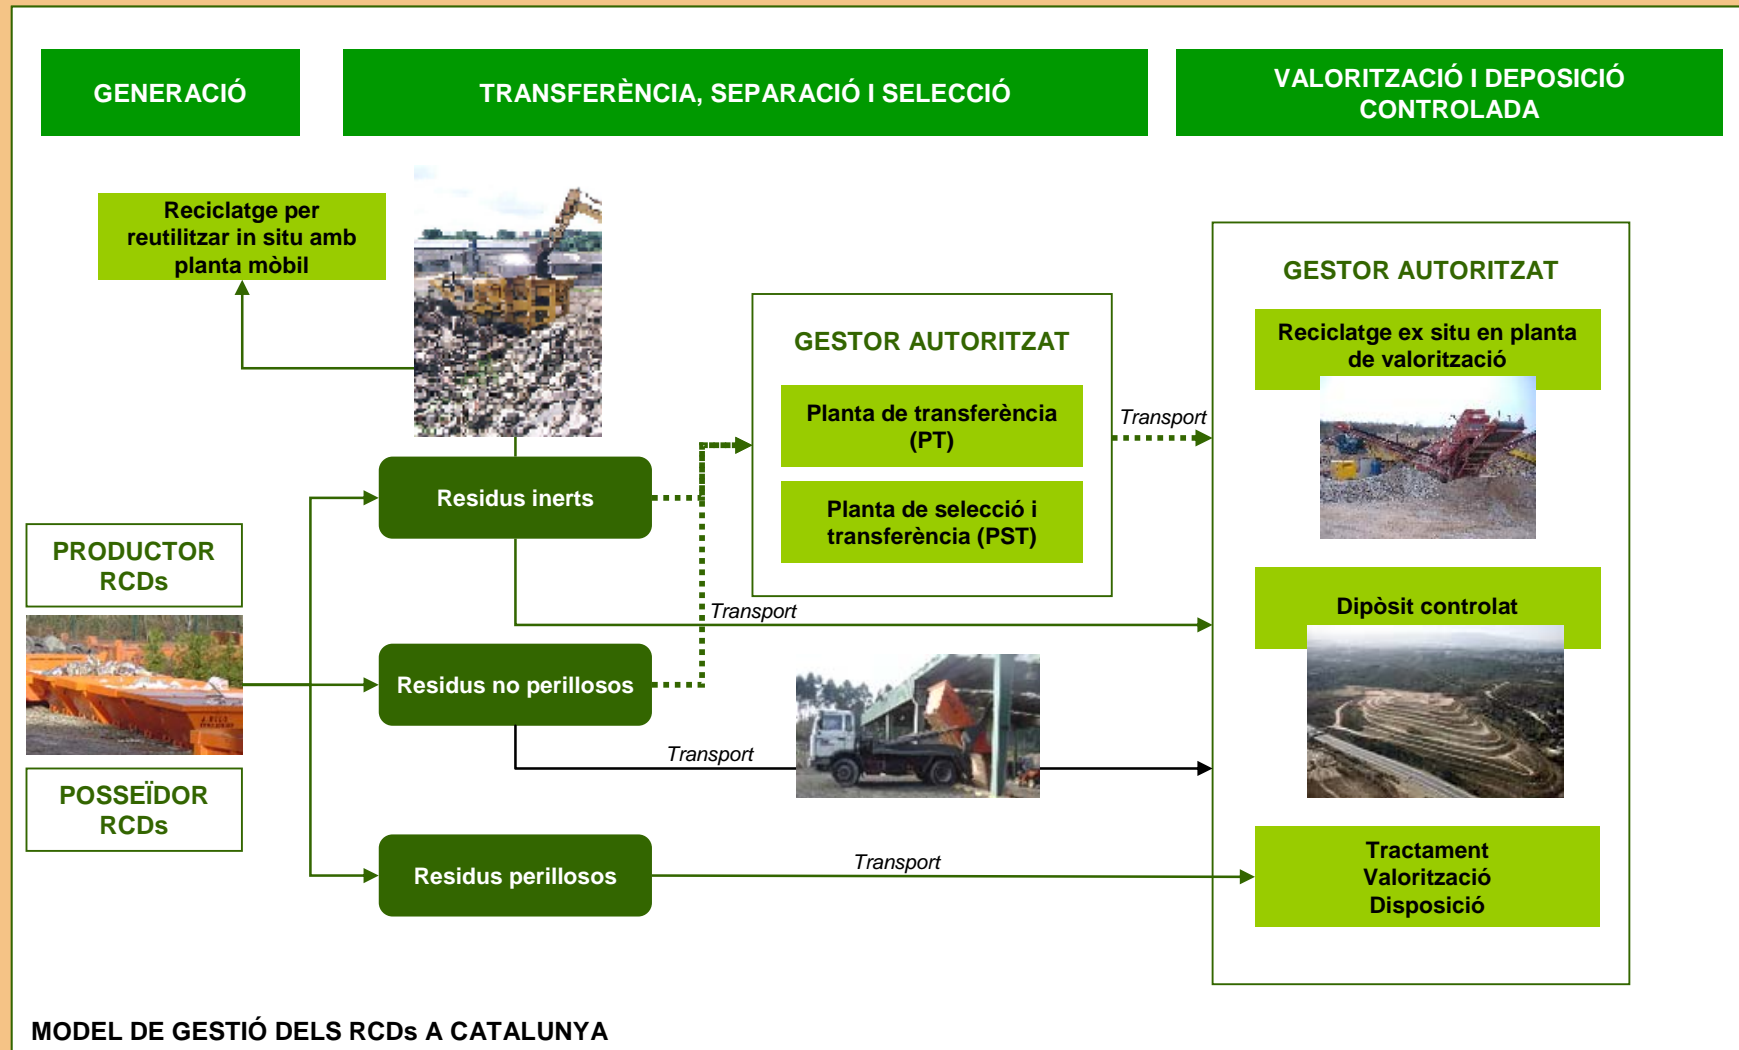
GENERACIÓ

TRANSFERÈNCIA, SEPARACIÓ I SELECCIÓ

VALORITZACIÓ I DEPOSICIÓ CONTROLADA

Reciclatge per reutilitzar in situ amb planta mòbil

GESTOR AUTORITZAT

Planta de transferència (PT)

Planta de selecció i transferència (PST)

Transport

GESTOR AUTORITZAT

Reciclatge ex situ en planta de valorització

Residus inerts

PRODUCTOR RCDs

Transport

Dipòsit controlat

Residus no perillosos

Transport

POSSEÏDOR RCDs

Transport

Residus perillosos

Tractament Valorització Disposició

MODEL DE GESTIÓ DELS RCDs A CATALUNYA